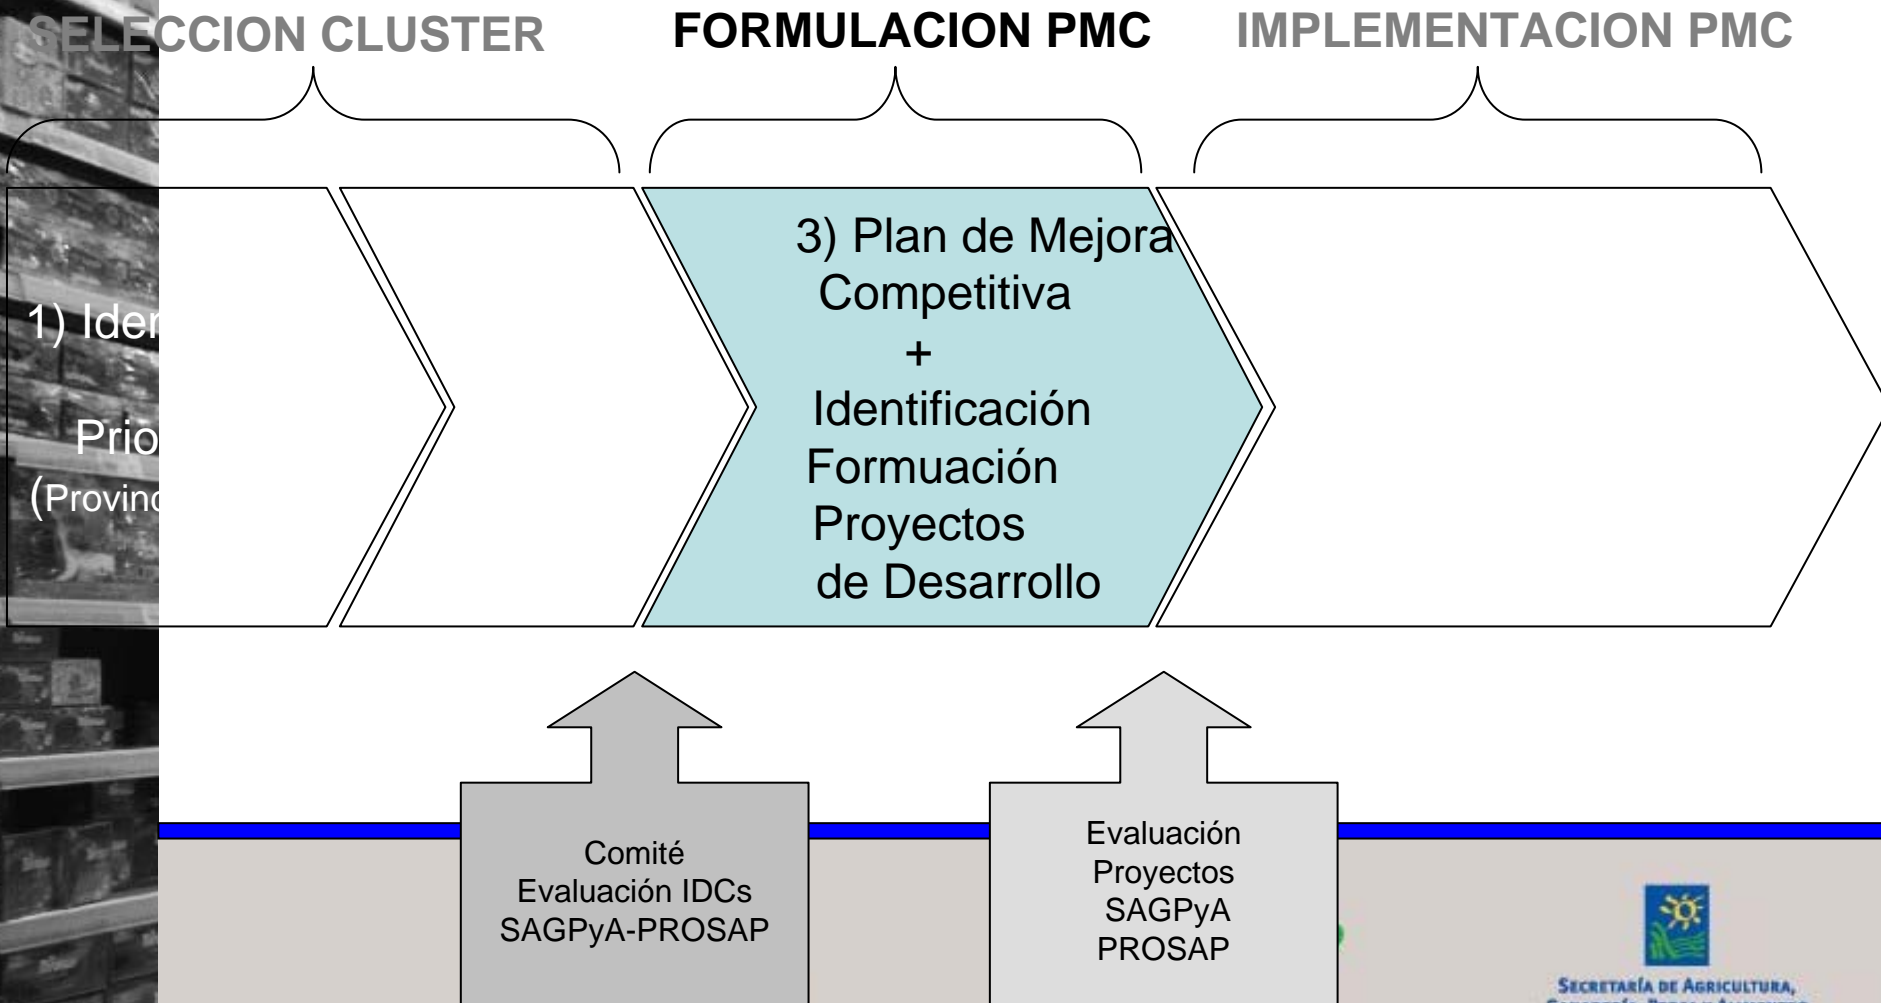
SELECCION CLUSTER

FORMULACION PMC

IMPLEMENTACION PMC

1) Iden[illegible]

Prio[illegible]

(Provinc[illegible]

3) Plan de Mejora Competitiva + Identificación Formuación Proyectos de Desarrollo

Comité Evaluación IDCs SAGPyA-PROSAP

Evaluación Proyectos SAGPyA PROSAP

SECRETARÍA DE AGRICULTURA, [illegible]